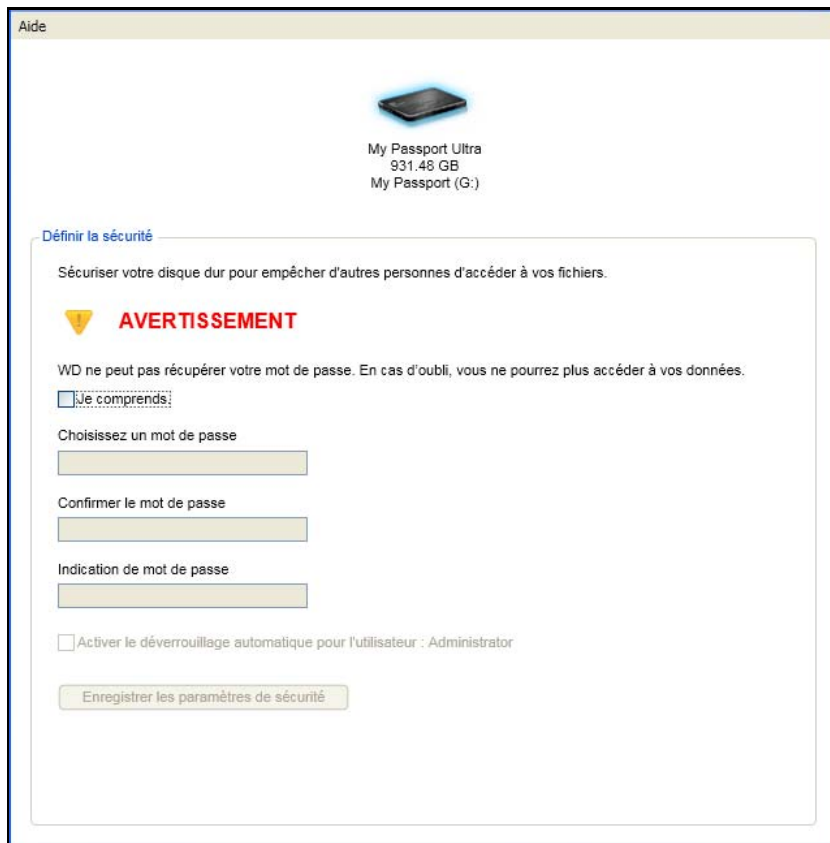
Aide

My Passport Ultra
931.48 GB
My Passport (G:)

Définir la sécurité

Sécuriser votre disque dur pour empêcher d'autres personnes d'accéder à vos fichiers.

AVERTISSEMENT

WD ne peut pas récupérer votre mot de passe. En cas d'oubli, vous ne pourrez plus accéder à vos données.

Je comprends.

Choisissez un mot de passe

Confirmer le mot de passe

Indication de mot de passe

Activer le déverrouillage automatique pour l'utilisateur : Administrator

Enregistrer les paramètres de sécurité